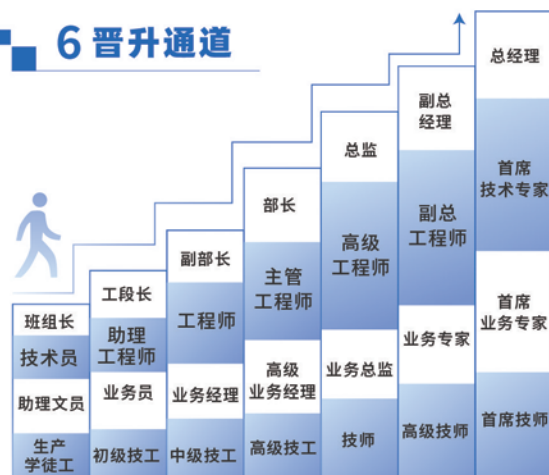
6 晋升通道

班组长
技术员
助理文员
生产学徒工

工段长
助理工程师
业务员
初级技工

副部长
工程师
业务经理
中级技工

部长
主管工程师
高级业务经理
高级技工

总监
高级工程师
业务总监
技师

副总经理
副总工程师
业务专家
高级技师

总经理
首席技术专家
首席业务专家
首席技师